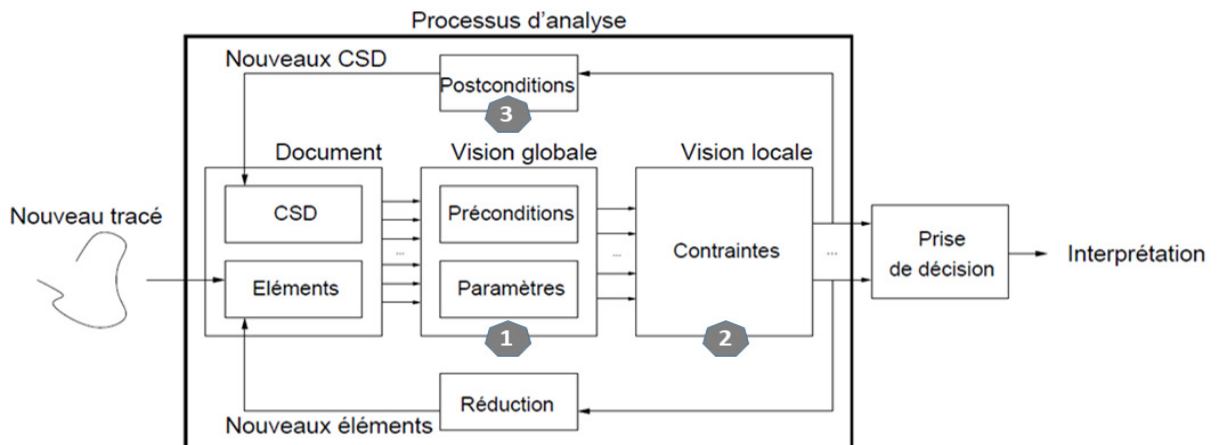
Processus d'analyse

Nouveaux CSD

Postconditions

3

Document

Vision globale

Vision locale

Nouveau tracé

CSD

Eléments

...

Préconditions

Paramètres

...

Contraintes

...

Prise de décision

Interprétation

1

2

Réduction

Nouveaux éléments